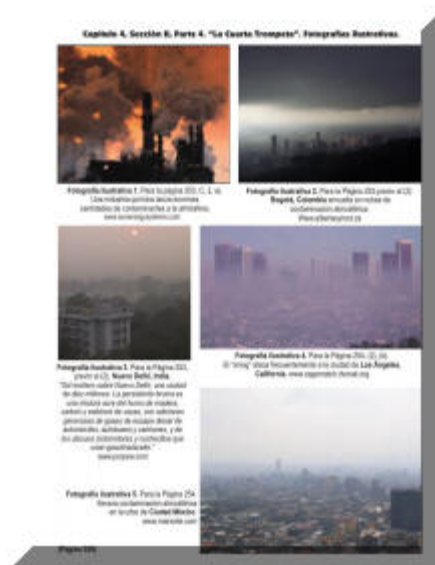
Capítulo 4. Sección B. Parte 4. "La Cuarta Trompeta". Fotografías Ilustrativas.

Fotografía Ilustrativa 1. Para la página 253, (C, 3, b). Una industria genera altas enormes cantidades de contaminantes a la atmósfera. www.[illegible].com

Fotografía Ilustrativa 2. Para la Página 253 párrafo al (3). Bogotá, Colombia envuelta en nubes de contaminación atmosférica. (www.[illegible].ca)

Fotografía Ilustrativa 3. Para la Página 253, párrafo al (3). Nueva Delhi, India. "Se encontraba sobre Nueva Delhi, una ciudad de diez millones. La persistente bruma es una mixtura azul del humo de madera, carbón y estiércol de vacas, con adicionales generosas de gases de escape diesel de automóviles, autobuses y camiones, y de los altos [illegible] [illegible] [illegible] que usan gasolina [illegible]." www.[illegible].com

Fotografía Ilustrativa 4. Para la Página 254, (3), (4). El "smog" ataca frecuentemente a la ciudad de Los Ángeles, California. www.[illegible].org

Fotografía Ilustrativa 5. Para la Página 254. Severa contaminación atmosférica en la urbe de Ciudad México. www.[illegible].com

[Página 535]